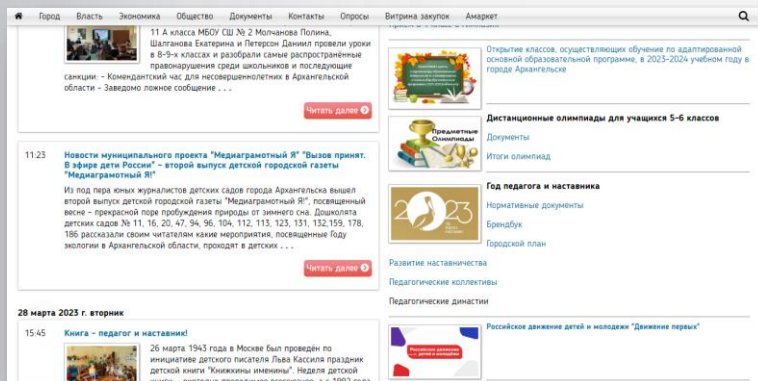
Город Власть Экономика Общество Документы Контакты Опросы Витрина закупок Амаркет

11 А класса МБОУ СШ № 2 Молчанова Полина, Шалганова Екатерина и Петерсон Даниил провели уроки в 8–9-х классах и разобрали самые распространённые правонарушения среди школьников и последующие санкции: - Комендантский час для несовершеннолетних в Архангельской области - Заведомо ложное сообщение . . .

Читать далее

11:23 Новости муниципального проекта "Медиаграмотный Я" "Вызов принят. В эфире дети России" – второй выпуск детской городской газеты "Медиаграмотный Я!"

Из под пера юных журналистов детских садов города Архангельска вышел второй выпуск детской городской газеты "Медиаграмотный Я!", посвященный весне – прекрасной поре пробуждения природы от зимнего сна. Дошколята детских садов № 11, 16, 20, 47, 94, 96, 104, 112, 113, 123, 131, 132,159, 178, 186 рассказали своим читателям какие мероприятия, посвященные Году экологии в Архангельской области, проходят в детских . . .

Читать далее

28 марта 2023 г. вторник

15:45 Книга – педагог и наставник!

26 марта 1943 года в Москве был проведён по инициативе детского писателя Льва Кассиля праздник детской книги "Книжкины именины". Неделя детской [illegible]

Открытие классов, осуществляющих обучение по адаптированной основной образовательной программе, в 2023–2024 учебном году в городе Архангельске

Дистанционные олимпиады для учащихся 5-6 классов

Документы

Итоги олимпиад

Год педагога и наставника

Нормативные документы

Брендбук

Городской план

Развитие наставничества

Педагогические коллективы

Педагогические династии

Российское движение детей и молодежи "Движение первых"